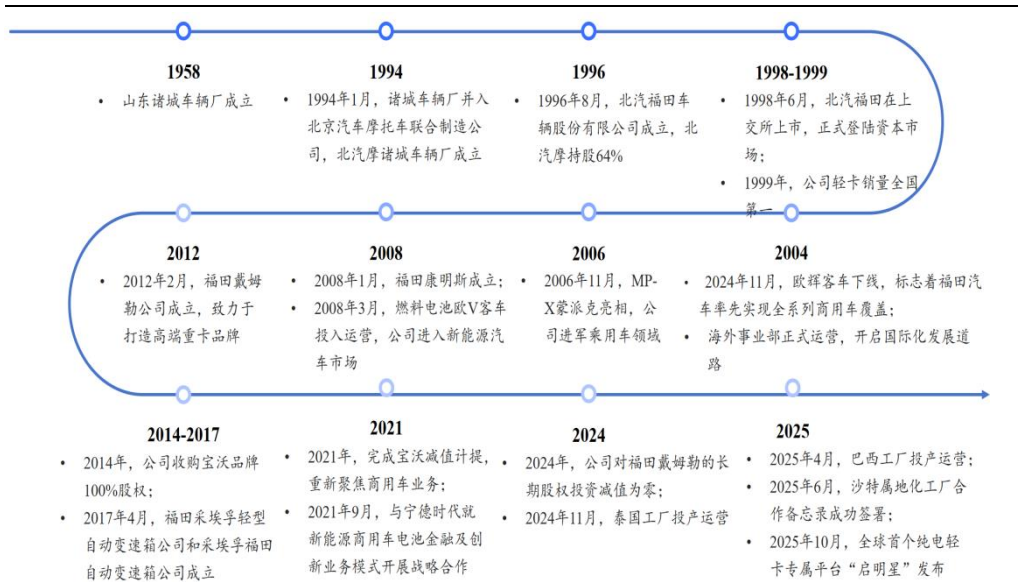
1958

• 山东诸城车辆厂成立

1994

• 1994年1月，诸城车辆厂并入北京汽车摩托车联合制造公司，北汽摩诸城车辆厂成立

1996

• 1996年8月，北汽福田车辆股份有限公司成立，北汽摩持股64%

1998-1999

• 1998年6月，北汽福田在上交所上市，正式登陆资本市场；
• 1999年，公司轻卡销量全国第一

2012

• 2012年2月，福田戴姆勒公司成立，致力于打造高端重卡品牌

2008

• 2008年1月，福田康明斯成立；
• 2008年3月，燃料电池欧V客车投入运营，公司进入新能源汽车市场

2006

• 2006年11月，MP-X蒙派克亮相，公司进军乘用车领域

2004

• 2024年11月，欧辉客车下线，标志着福田汽车率先实现全系列商用车覆盖；
• 海外事业部正式运营，开启国际化发展道路

2014-2017

• 2014年，公司收购宝沃品牌100%股权；
• 2017年4月，福田采埃孚轻型自动变速箱公司和采埃孚福田自动变速箱公司成立

2021

• 2021年，完成宝沃减值计提，重新聚焦商用车业务；
• 2021年9月，与宁德时代就新能源商用车电池金融及创新业务模式开展战略合作

2024

• 2024年，公司对福田戴姆勒的长期股权投资减值为零；
• 2024年11月，泰国工厂投产运营

2025

• 2025年4月，巴西工厂投产运营；
• 2025年6月，沙特属地化工厂合作备忘录成功签署；
• 2025年10月，全球首个纯电轻卡专属平台"启明星"发布